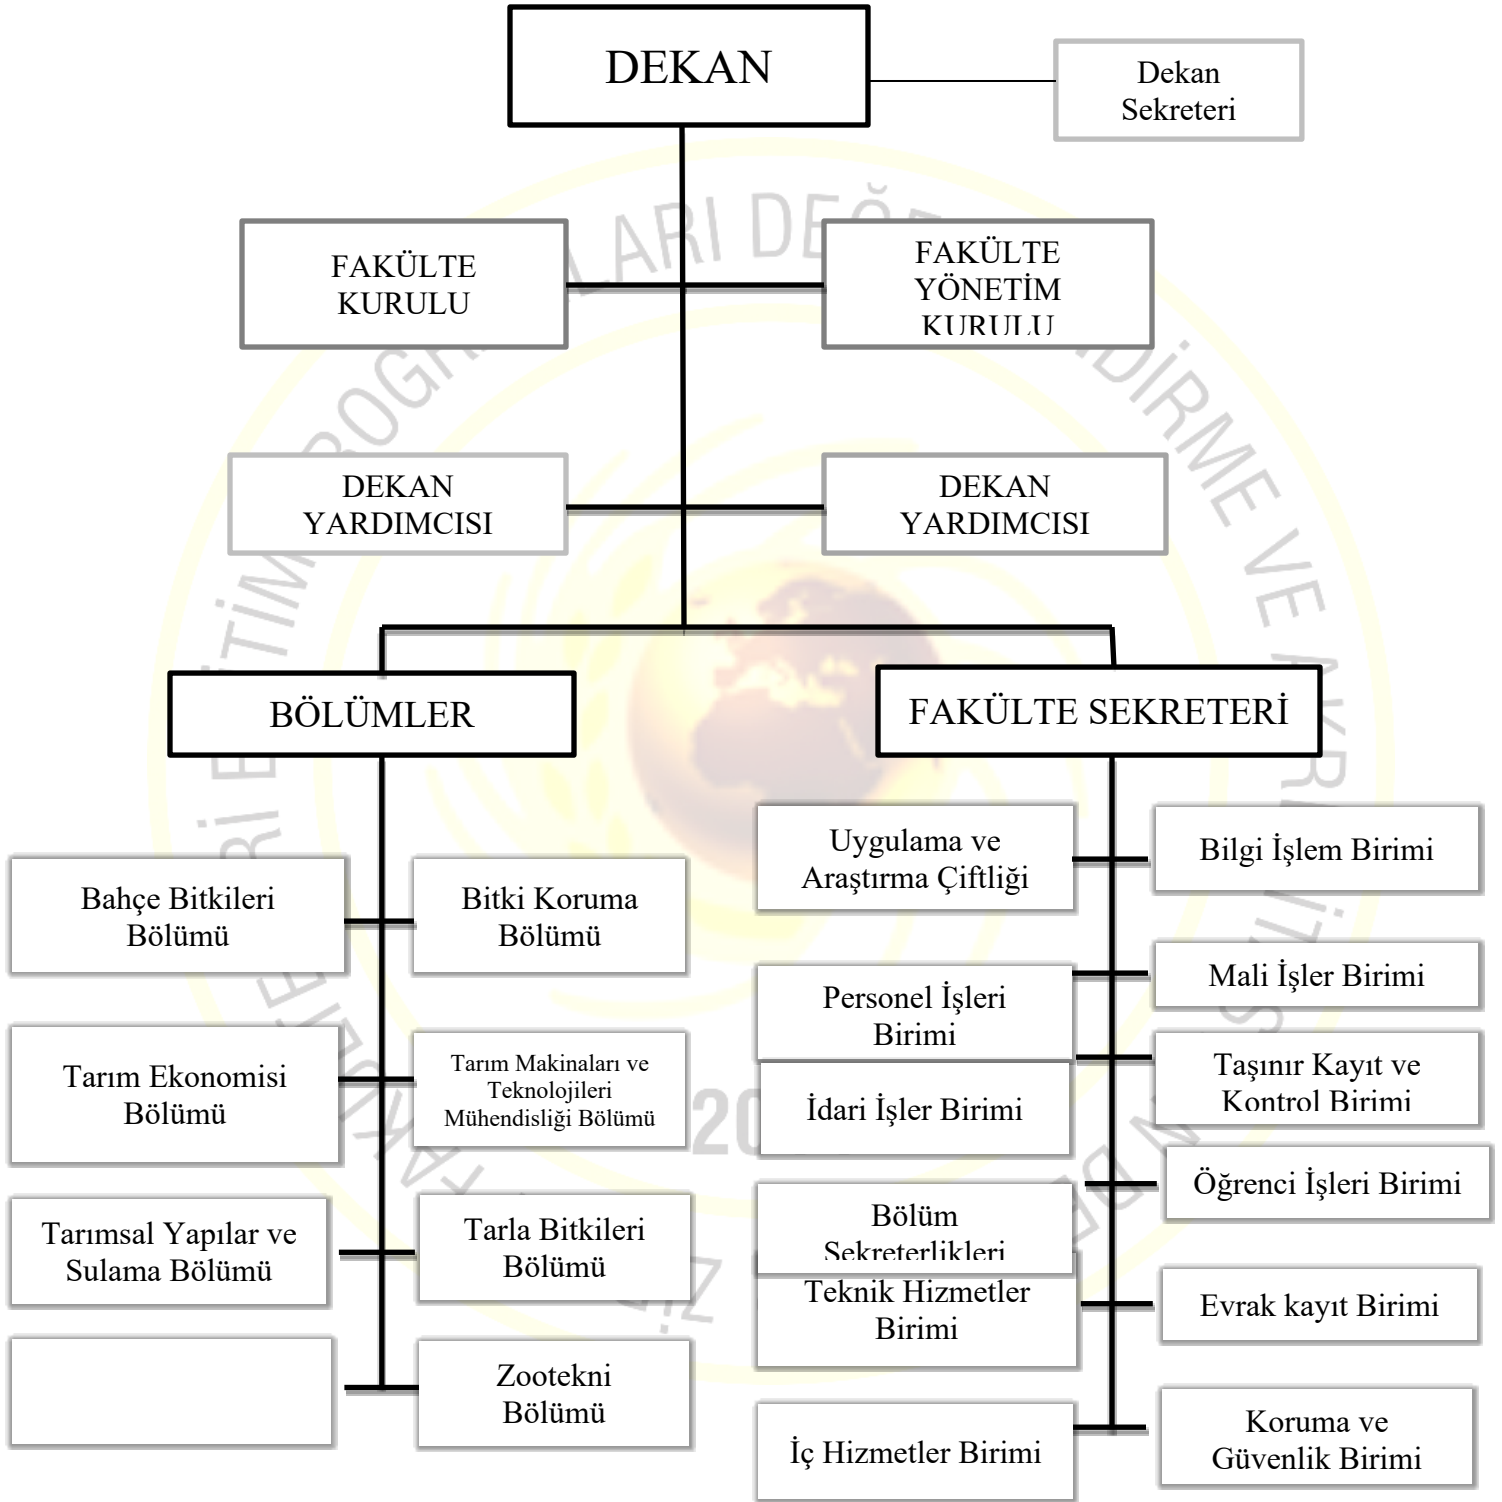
DEKAN

Dekan Sekreteri

FAKÜLTE KURULU

FAKÜLTE YÖNETİM KURULU

DEKAN YARDIMCISI

DEKAN YARDIMCISI

BÖLÜMLER

FAKÜLTE SEKRETERİ

Bahçe Bitkileri Bölümü

Bitki Koruma Bölümü

Tarım Ekonomisi Bölümü

Tarım Makinaları ve Teknolojileri Mühendisliği Bölümü

Tarımsal Yapılar ve Sulama Bölümü

Tarla Bitkileri Bölümü

Zootekni Bölümü

Uygulama ve Araştırma Çiftliği

Bilgi İşlem Birimi

Personel İşleri Birimi

Mali İşler Birimi

İdari İşler Birimi

Taşınır Kayıt ve Kontrol Birimi

Öğrenci İşleri Birimi

Bölüm Sekreterlikleri

Teknik Hizmetler Birimi

Evrak kayıt Birimi

İç Hizmetler Birimi

Koruma ve Güvenlik Birimi